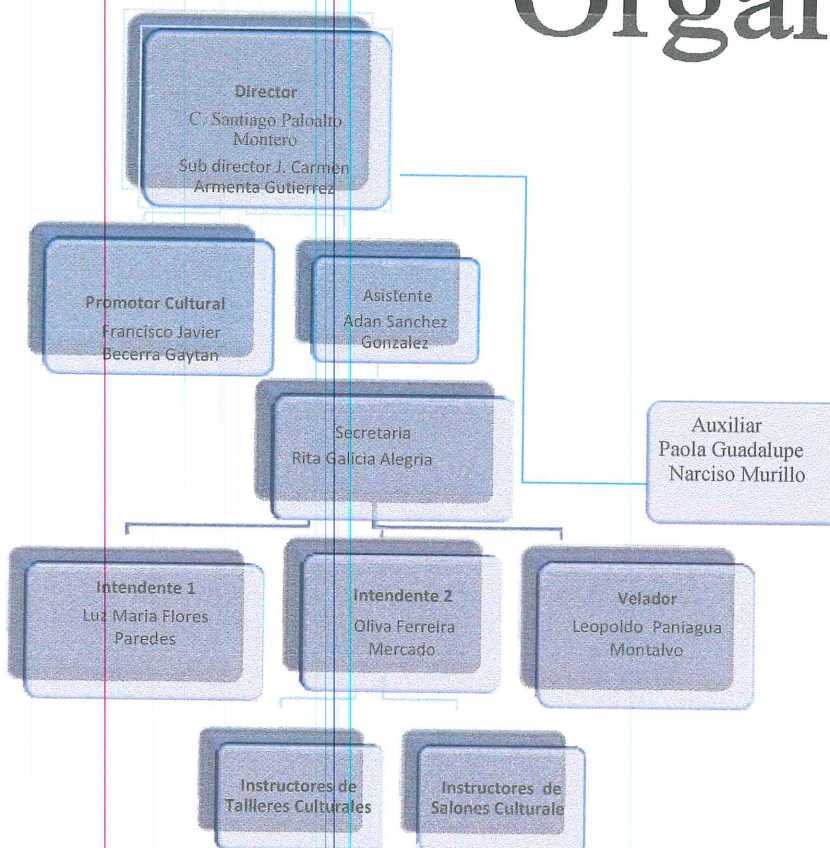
Orga

Director
C. Santiago Paloalto Montero
Sub director J. Carmen Armenta Gutierrez

Promotor Cultural
Francisco Javier Becerra Gaytan

Asistente
Adan Sanchez Gonzalez

Secretaria
Rita Galicia Alegria

Auxiliar
Paola Guadalupe Narciso Murillo

Intendente 1
Luz Maria Flores Paredes

Intendente 2
Oliva Ferreira Mercado

Velador
Leopoldo Paniagua Montalvo

Instructores de Talleres Culturales

Instructores de Salones Culturale